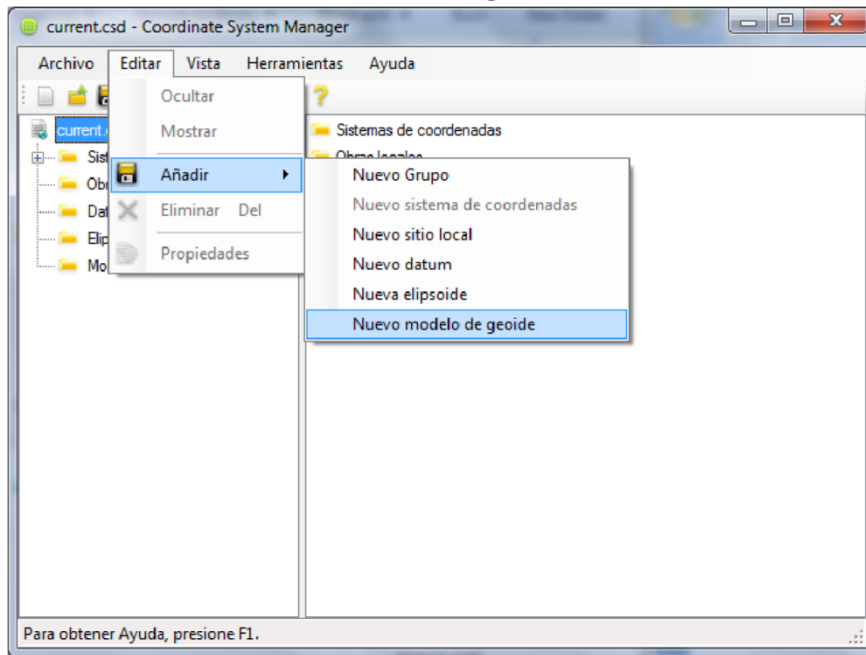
current.csd - Coordinate System Manager

Archivo Editar Vista Herramientas Ayuda

Ocultar
Mostrar
Añadir
Eliminar Del
Propiedades

current.c
Sist
Obr
Dat
Elip
Mo

Sistemas de coordenadas
Obras locales

Nuevo Grupo
Nuevo sistema de coordenadas
Nuevo sitio local
Nuevo datum
Nueva elipsoide
Nuevo modelo de geoide

Para obtener Ayuda, presione F1.